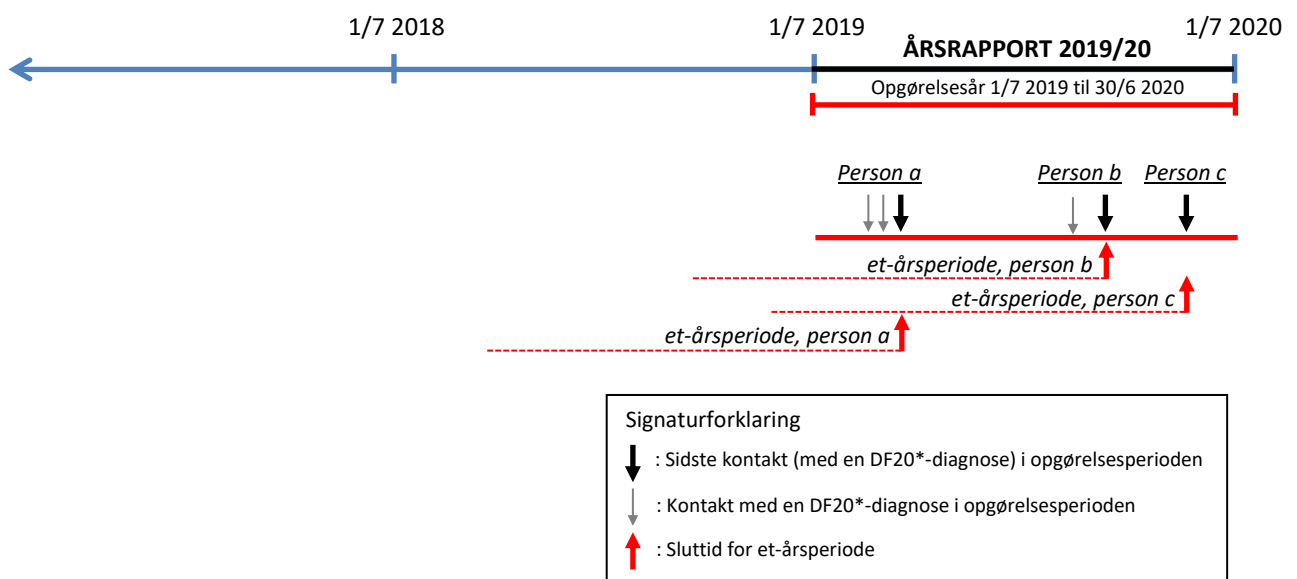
1/7 2018

1/7 2019

ÅRSRAPPORT 2019/20

1/7 2020

Opgørelsesår 1/7 2019 til 30/6 2020

Person a

Person b

Person c

et-årsperiode, person b

et-årsperiode, person c

et-årsperiode, person a

Signaturforklaring

: Sidste kontakt (med en DF20*-diagnose) i opgørelsesperioden

: Kontakt med en DF20*-diagnose i opgørelsesperioden

: Sluttid for et-årsperiode